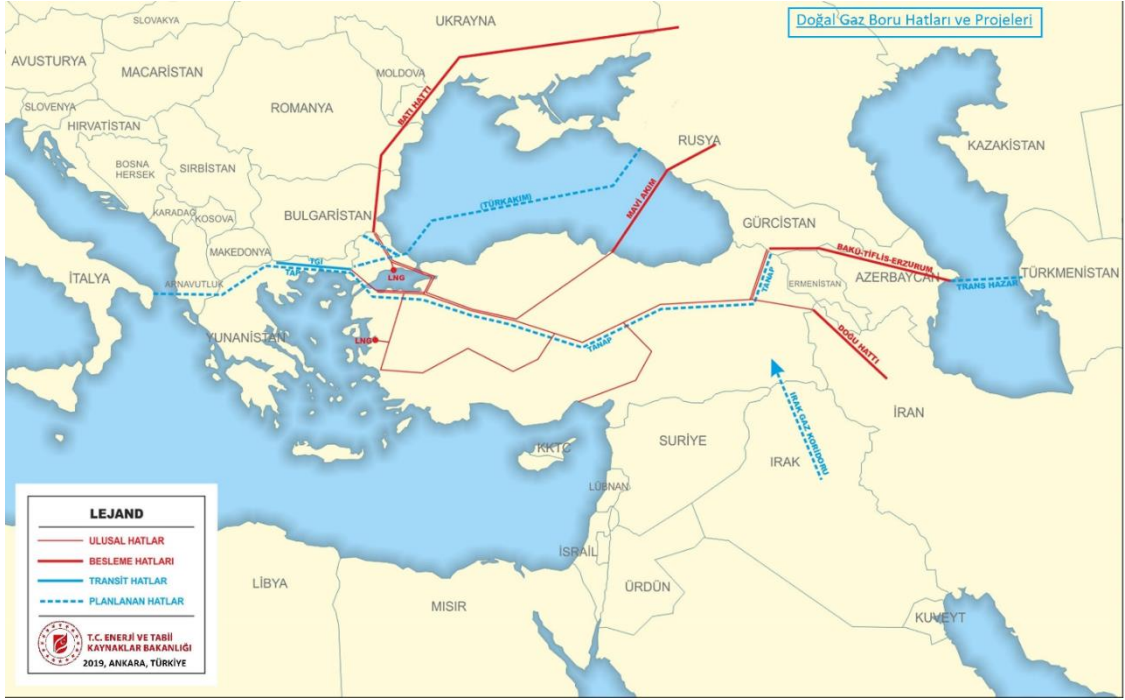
Doğal Gaz Boru Hatları ve Projeleri

SLOVAKYA
UKRAYNA
AVUSTURYA
MACARİSTAN
MOLDOVA
SLOVENYA
HIRVATİSTAN
ROMANYA
BATI HATTI
RUSYA
BOSNA HERSEK
SIRBİSTAN
KAZAKİSTAN
TÜRKAKIMI
MAVİ AKIM
KARADAĞ
KOSOVA
BULGARİSTAN
GÜRCİSTAN
MAKEDONYA
TGI
BAKÜ-TİFLİS-ERZURUM
İTALYA
ARNAVUTLUK
TAP
LNG
TANAP
AZERBAYCAN
TÜRKMENİSTAN
ERMENİSTAN
TRANS HAZAR
YUNANİSTAN
LNG
TANAP
DOĞU HATTI
İRAN
IRAK GAZ KORİDORU
SURİYE
KKTC
IRAK
LÜBNAN
İSRAİL
LİBYA
ÜRDÜN
MISIR
KUVEYT

LEJAND
ULUSAL HATLAR
BESLEME HATLARI
TRANSİT HATLAR
PLANLANAN HATLAR
T.C. ENERJİ VE TABİİ KAYNAKLAR BAKANLIĞI
2019, ANKARA, TÜRKİYE